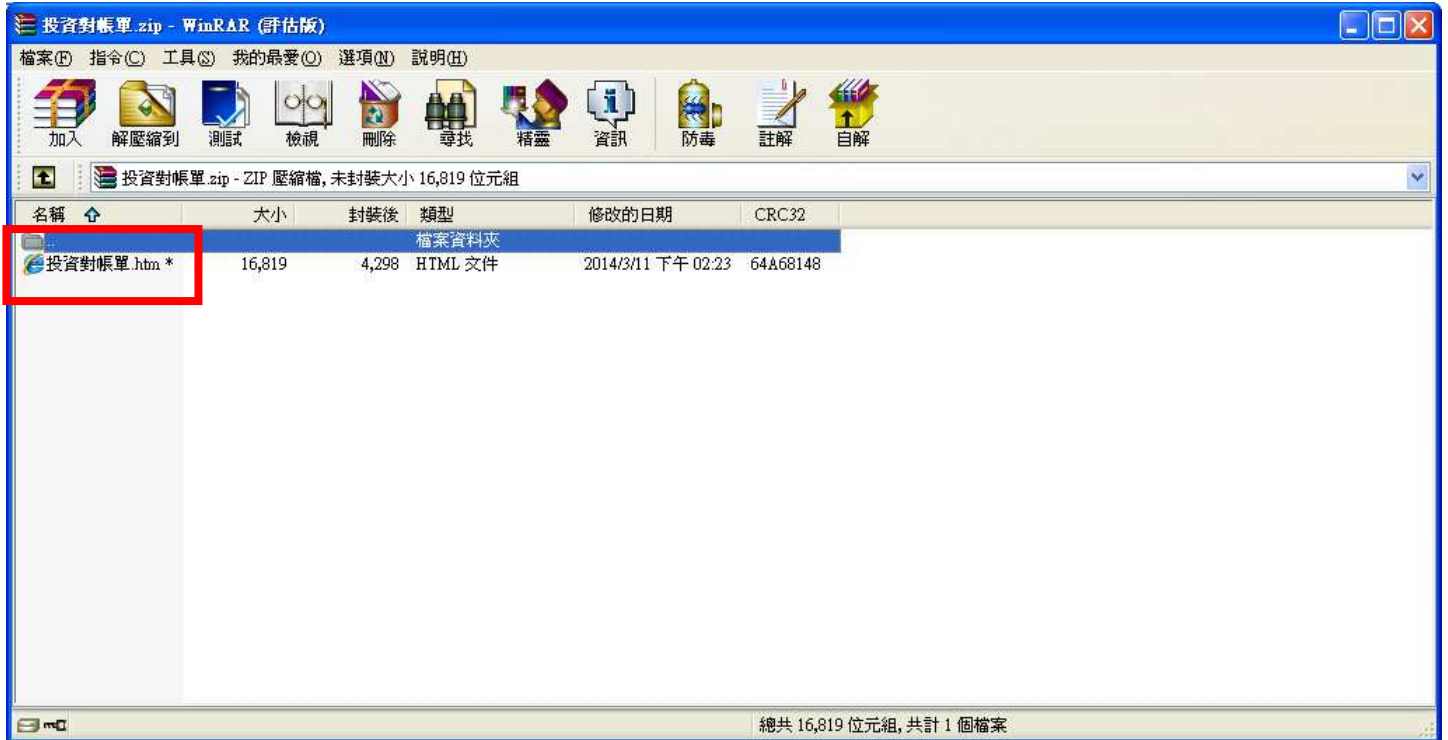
投資對帳單.zip - WinRAR (評估版)

檔案(F) 指令(C) 工具(S) 我的最愛(O) 選項(N) 說明(H)

加入 解壓縮到 測試 檢視 刪除 尋找 精靈 資訊 防毒 註解 自解

投資對帳單.zip - ZIP 壓縮檔, 未封裝大小 16,819 位元組

| 名稱 | 大小 | 封裝後 | 類型 | 修改的日期 | CRC32 |
|---|---|---|---|---|---|
| .. | | | 檔案資料夾 | | |
| 投資對帳單.htm * | 16,819 | 4,298 | HTML 文件 | 2014/3/11 下午 02:23 | 64A68148 |

總共 16,819 位元組, 共計 1 個檔案